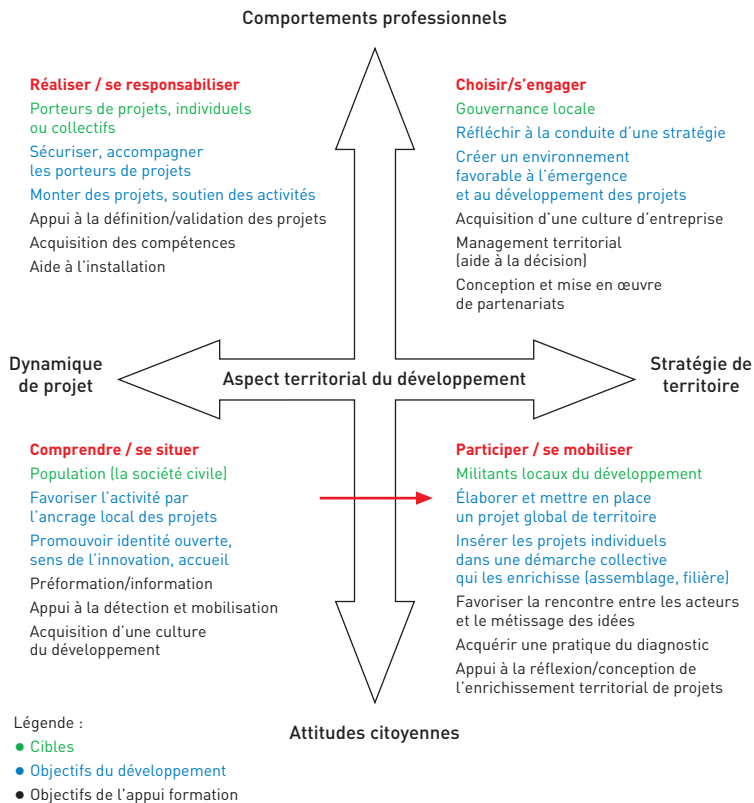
Comportements professionnels

Réaliser / se responsabiliser
Porteurs de projets, individuels ou collectifs
Sécuriser, accompagner les porteurs de projets
Monter des projets, soutien des activités
Appui à la définition/validation des projets
Acquisition des compétences
Aide à l'installation

Choisir/s'engager
Gouvernance locale
Réfléchir à la conduite d'une stratégie
Créer un environnement favorable à l'émergence et au développement des projets
Acquisition d'une culture d'entreprise
Management territorial (aide à la décision)
Conception et mise en œuvre de partenariats

Dynamique de projet

Aspect territorial du développement

Stratégie de territoire

Comprendre / se situer
Population (la société civile)
Favoriser l'activité par l'ancrage local des projets
Promouvoir identité ouverte, sens de l'innovation, accueil
Préformation/information
Appui à la détection et mobilisation
Acquisition d'une culture du développement

Participer / se mobiliser
Militants locaux du développement
Élaborer et mettre en place un projet global de territoire
Insérer les projets individuels dans une démarche collective qui les enrichisse (assemblage, filière)
Favoriser la rencontre entre les acteurs et le métissage des idées
Acquérir une pratique du diagnostic
Appui à la réflexion/conception de l'enrichissement territorial de projets

Attitudes citoyennes

Légende :
● Cibles
● Objectifs du développement
● Objectifs de l'appui formation